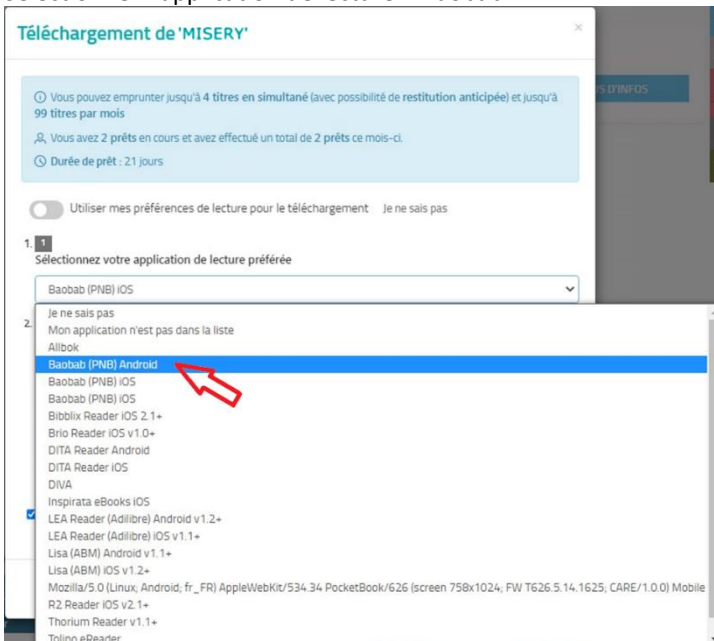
Téléchargement de 'MISERY'

×

ⓘ Vous pouvez emprunter jusqu'à 4 titres en simultané (avec possibilité de restitution anticipée) et jusqu'à 99 titres par mois

Vous avez 2 prêts en cours et avez effectué un total de 2 prêts ce mois-ci.

Durée de prêt : 21 jours

Utiliser mes préférences de lecture pour le téléchargement Je ne sais pas

1. 1
Sélectionnez votre application de lecture préférée

Baobab (PNB) iOS

2.

Je ne sais pas
Mon application n'est pas dans la liste
Allbok
Baobab (PNB) Android
Baobab (PNB) iOS
Baobab (PNB) iOS
Bibblix Reader iOS 2.1+
Brio Reader iOS v1.0+
DITA Reader Android
DITA Reader iOS
DIVA
Inspirata eBooks iOS
LEA Reader (Adilibre) Android v1.2+
LEA Reader (Adilibre) iOS v1.1+
Lisa (ABM) Android v1.1+
Lisa (ABM) iOS v1.2+
Mozilla/5.0 (Linux; Android; fr_FR) AppleWebKit/534.34 PocketBook/626 (screen 758x1024; FW T626.5.14.1625; CARE/1.0.0) Mobile
R2 Reader iOS v2.1+
Thorium Reader v1.1+
Tolino eReader

S D'INFOS